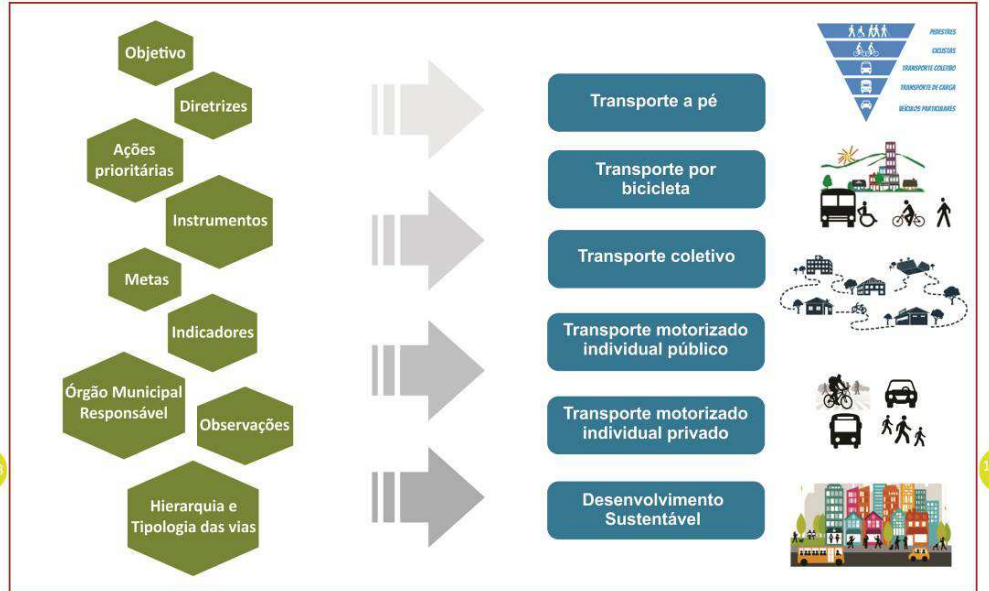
Objetivo

Diretrizes

Ações prioritárias

Instrumentos

Metas

Indicadores

Órgão Municipal Responsável

Observações

Hierarquia e Tipologia das vias

Transporte a pé

Transporte por bicicleta

Transporte coletivo

Transporte motorizado individual público

Transporte motorizado individual privado

Desenvolvimento Sustentável

PEDESTRES

CICLISTAS

TRANSPORTE COLETIVO

TRANSPORTE DE CARGA

VEÍCULOS PARTICULARES